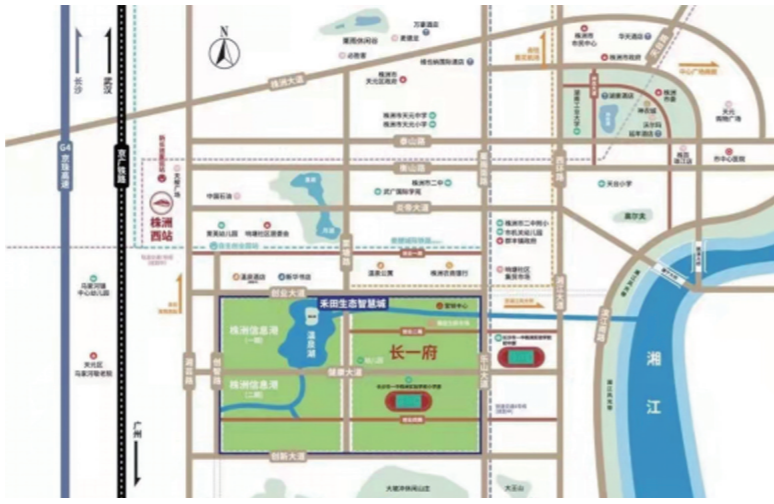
N

长沙

武汉

G4京港澳高速

京广铁路

株洲西站

株洲大道

长江路

中国石油

栗雨幼儿园

珠江

晨曦路

武广国际学校

株洲市二中

炎帝大道

瑞江

湘江

天元小学

神农湖

株洲信息港（一期）

株洲信息港（二期）

湛圣湖

禾田生态智慧城

长一府

健康大道

创新大道

创业大道

东山路

广州

马家河镇中心幼儿园

天元区马家河老街

株洲市天元中学

株洲市天元小学

株洲市二中附小

株洲市民中心

华天酒店

神农公园

政务中心

长沙市一中株洲实验学校